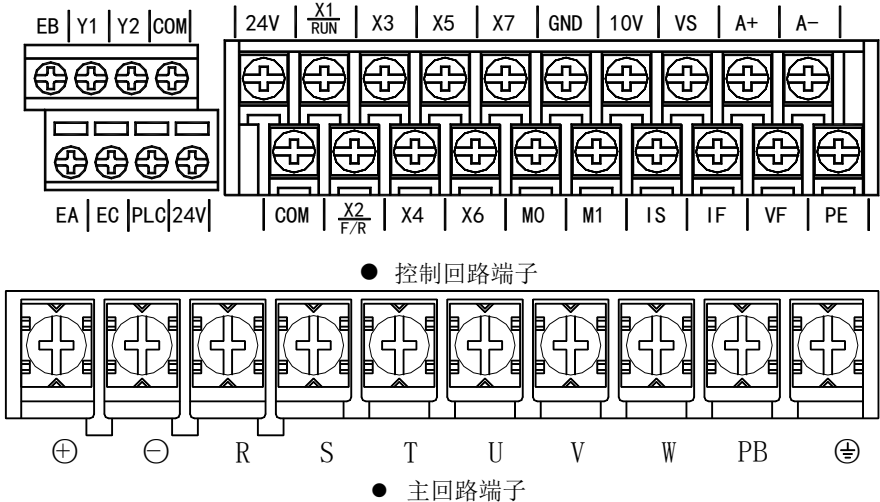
EB | Y1 | Y2 | COM

24V | $\frac{X1}{RUN}$ | X3 | X5 | X7 | GND | 10V | VS | A+ | A−

EA | EC | PLC | 24V

COM | $\frac{X2}{F/R}$ | X4 | X6 | M0 | M1 | IS | IF | VF | PE

● 控制回路端子

⊕ ⊖ R S T U V W PB ⏚

● 主回路端子